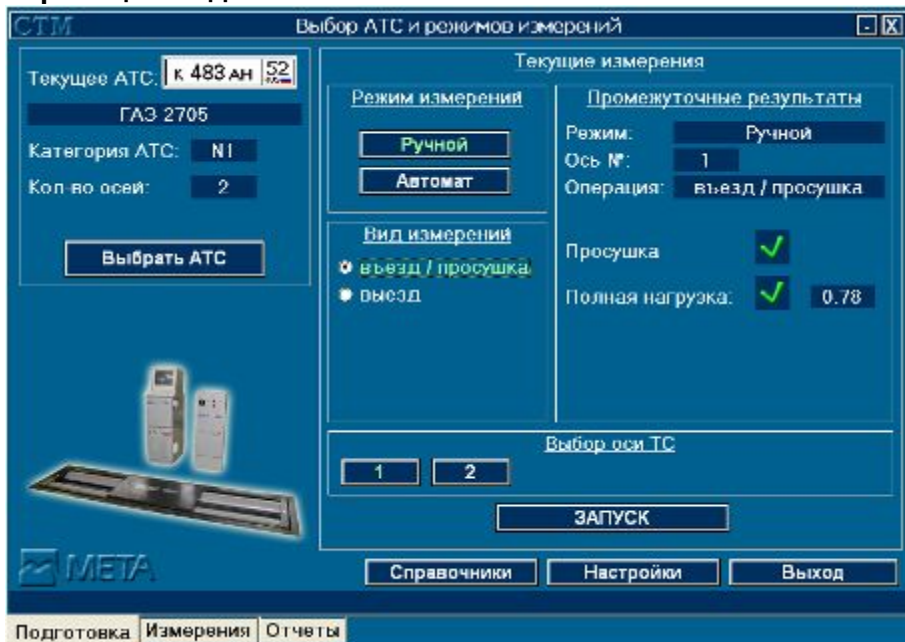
СТМ

Выбор АТС и режимов измерений

Текущее АТС: к 483 АН 52

ГАЗ 2705

Категория АТС: N1

Кол-во осей: 2

Выбрать АТС

Текущие измерения

Режим измерения

Ручной

Автомат

Вид измерений

въезд / просушка

выезд

Промежуточные результаты

Режим: Ручной

Ось №: 1

Операция: въезд / просушка

Просушка

Полная нагрузка: 0.78

Выбор оси ТС

1 2

ЗАПУСК

МЕТА

Справочники

Настройки

Выход

Подготовка Измерения Отчеты